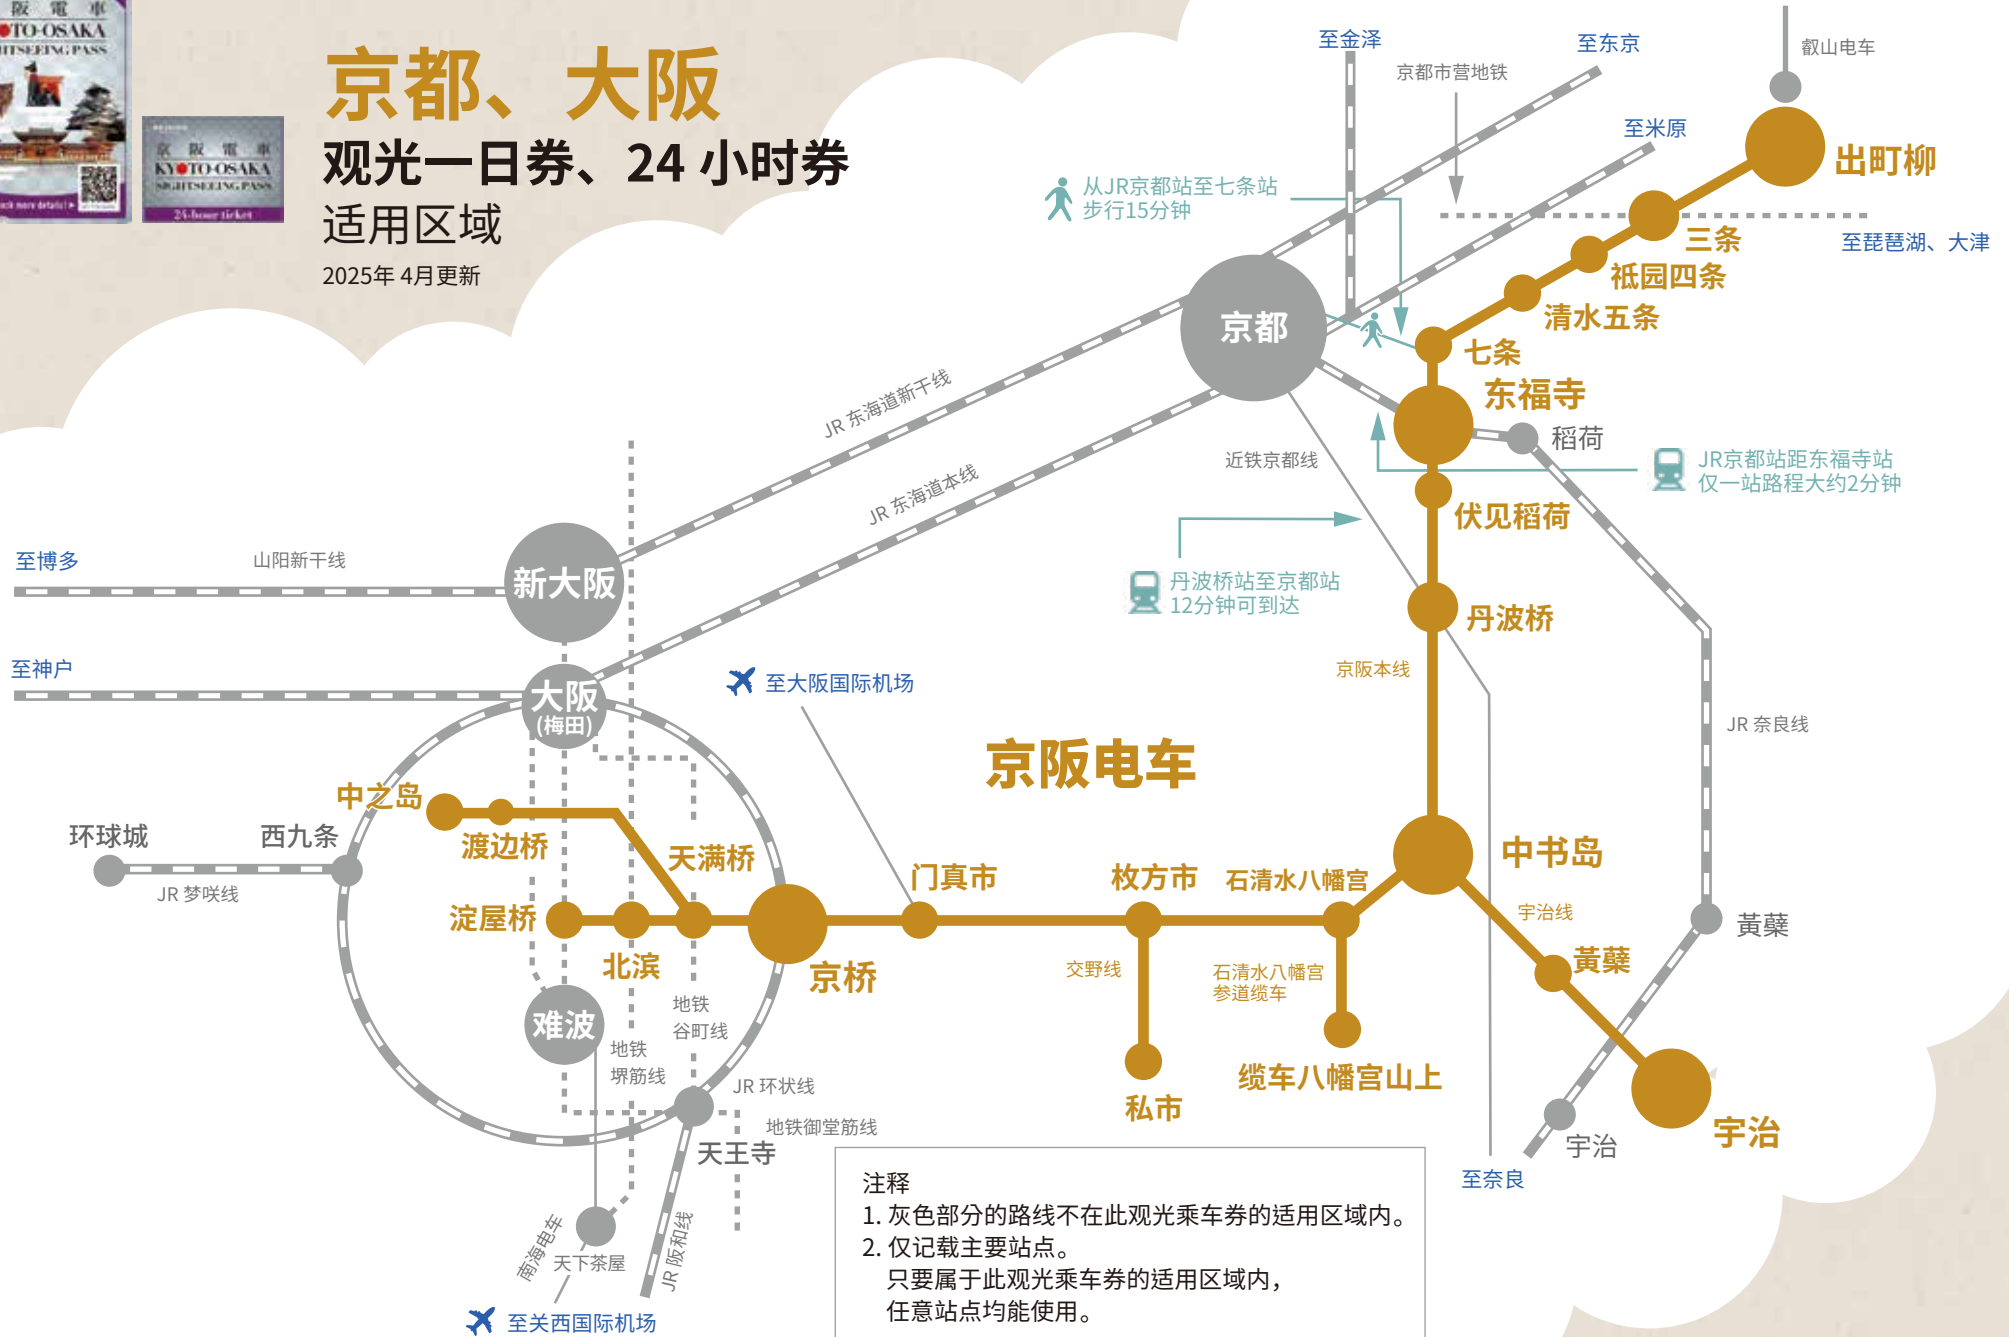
京都、大阪
观光一日券、24 小时券
适用区域
2025年 4月更新

至金泽
京都市营地铁
至东京
叡山电车
至米原
出町柳
从JR京都站至七条站 步行15分钟
三条
至琵琶湖、大津
祇园四条
京都
清水五条
七条
东福寺
稻荷
JR京都站距东福寺站 仅一站路程大约2分钟
近铁京都线
伏见稻荷
JR 东海道新干线
JR 东海道本线
丹波桥站至京都站 12分钟可到达
丹波桥
至博多
山阳新干线
新大阪
京阪本线
至神户
大阪 (梅田)
至大阪国际机场
JR 奈良线
京阪电车
中之岛
环球城
西九条
渡边桥
天满桥
门真市
枚方市
石清水八幡宫
中书岛
JR 梦咲线
宇治线
淀屋桥
北滨
京桥
黄檗
交野线
石清水八幡宫 参道缆车
黄檗
难波
地铁 谷町线
地铁 堺筋线
缆车八幡宫山上
私市
JR 环状线
地铁御堂筋线
宇治
天王寺
宇治
至奈良
南海电车
天下茶屋
JR 阪和线
至关西国际机场

注释
1. 灰色部分的路线不在此观光乘车券的适用区域内。
2. 仅记载主要站点。
只要属于此观光乘车券的适用区域内，
任意站点均能使用。